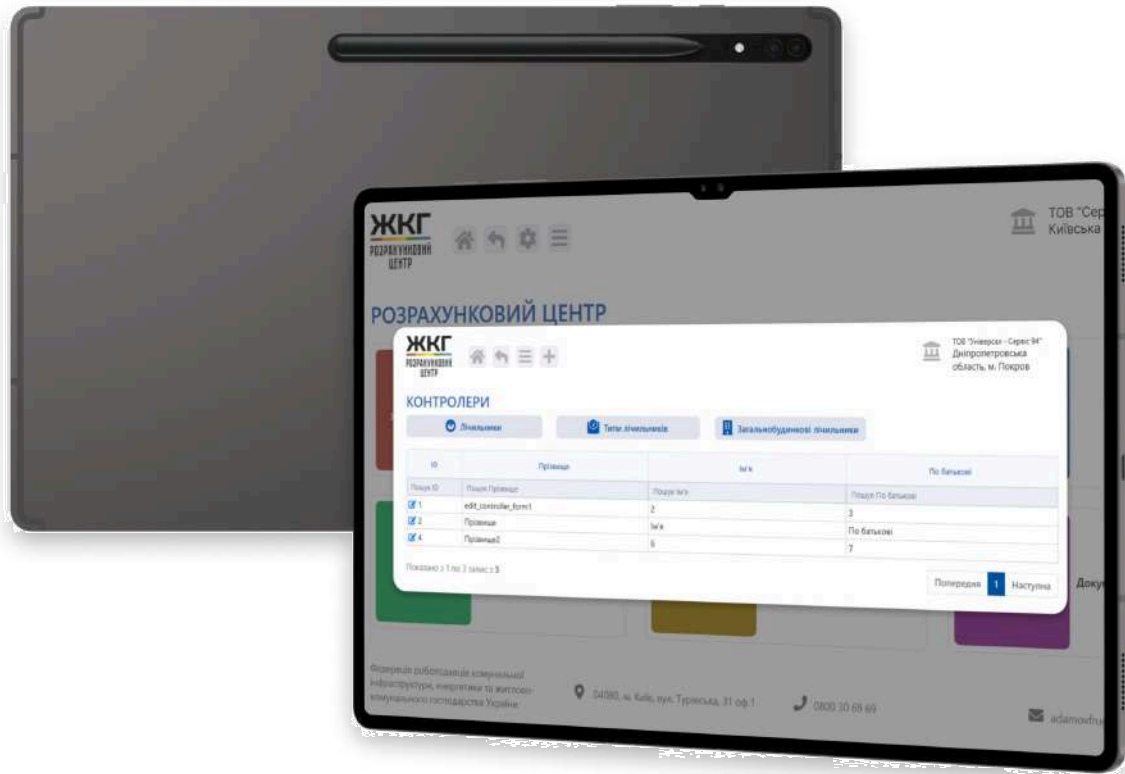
ЖКГ
РОЗРАХУНКОВИЙ ЦЕНТР

ТОВ "Сер
Київська

РОЗРАХУНКОВИЙ ЦЕНТР

ЖКГ
РОЗРАХУНКОВИЙ ЦЕНТР

ТОВ "Універсал - Сервіс 94"
Дніпропетровська область, м. Покров

КОНТРОЛЕРИ

Лічильники
Типи лічильників
Загальнобудинкові лічильники

| ID | Прізвище | Ім'я | По батькові |
|---|---|---|---|
| Пошук ID | Пошук Прізвище | Пошук Ім'я | Пошук По батькові |
| 1 | edit_controller_form1 | 2 | 3 |
| 2 | Прізвище | Ім'я | По батькові |
| 4 | Прізвище2 | 6 | 7 |

Показано з 1 по 3 запис з 3

Попередня 1 Наступна

Доку

Федерація роботодавців комунальної інфраструктури, енергетики та житлово-комунального господарства України

04080, м. Київ, вул. Турівська, 31 оф.1

0800 30 69 69

adamovfru